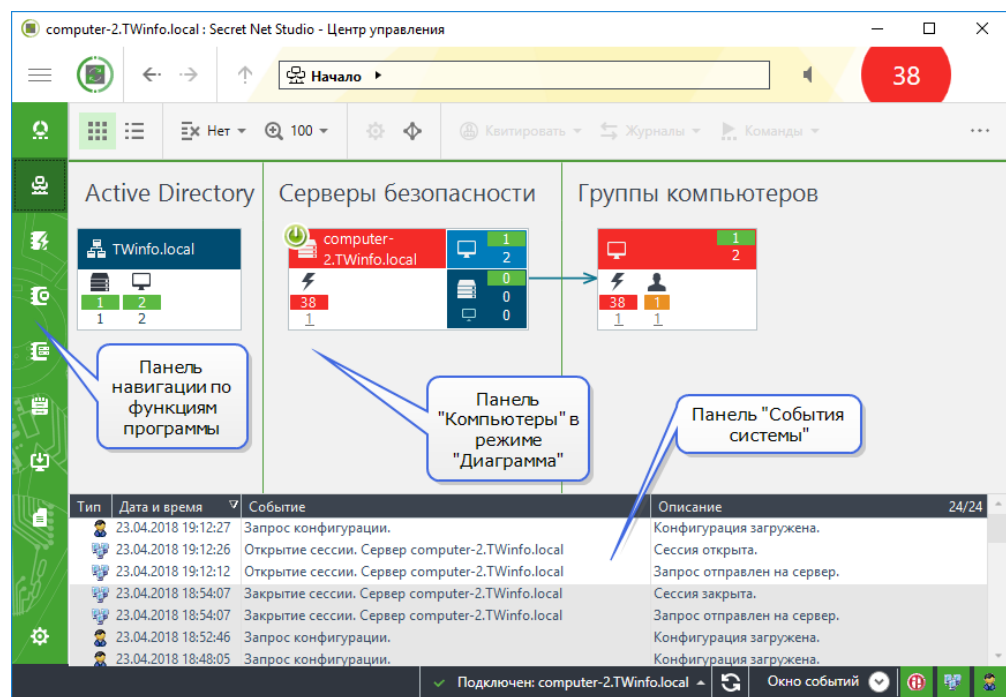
computer-2.TWinfo.local : Secret Net Studio - Центр управления

Начало

38

Нет 100 Квитировать Журналы Команды ...

Active Directory

TWinfo.local

1 2
1 2

Серверы безопасности

computer-2.TWinfo.local

1
2
0
0
0

38
1

Группы компьютеров

1
2
38 1
1 1

Панель навигации по функциям программы

Панель "Компьютеры" в режиме "Диаграмма"

Панель "События системы"

| Тип | Дата и время | Событие | Описание 24/24 |
|---|---|---|---|
| | 23.04.2018 19:12:27 | Запрос конфигурации. | Конфигурация загружена. |
| | 23.04.2018 19:12:26 | Открытие сессии. Сервер computer-2.TWinfo.local | Сессия открыта. |
| | 23.04.2018 19:12:12 | Открытие сессии. Сервер computer-2.TWinfo.local | Запрос отправлен на сервер. |
| | 23.04.2018 18:54:07 | Закрытие сессии. Сервер computer-2.TWinfo.local | Сессия закрыта. |
| | 23.04.2018 18:54:07 | Закрытие сессии. Сервер computer-2.TWinfo.local | Запрос отправлен на сервер. |
| | 23.04.2018 18:52:46 | Запрос конфигурации. | Конфигурация загружена. |
| | 23.04.2018 18:48:05 | Запрос конфигурации. | Конфигурация загружена. |

Подключен: computer-2.TWinfo.local Окно событий